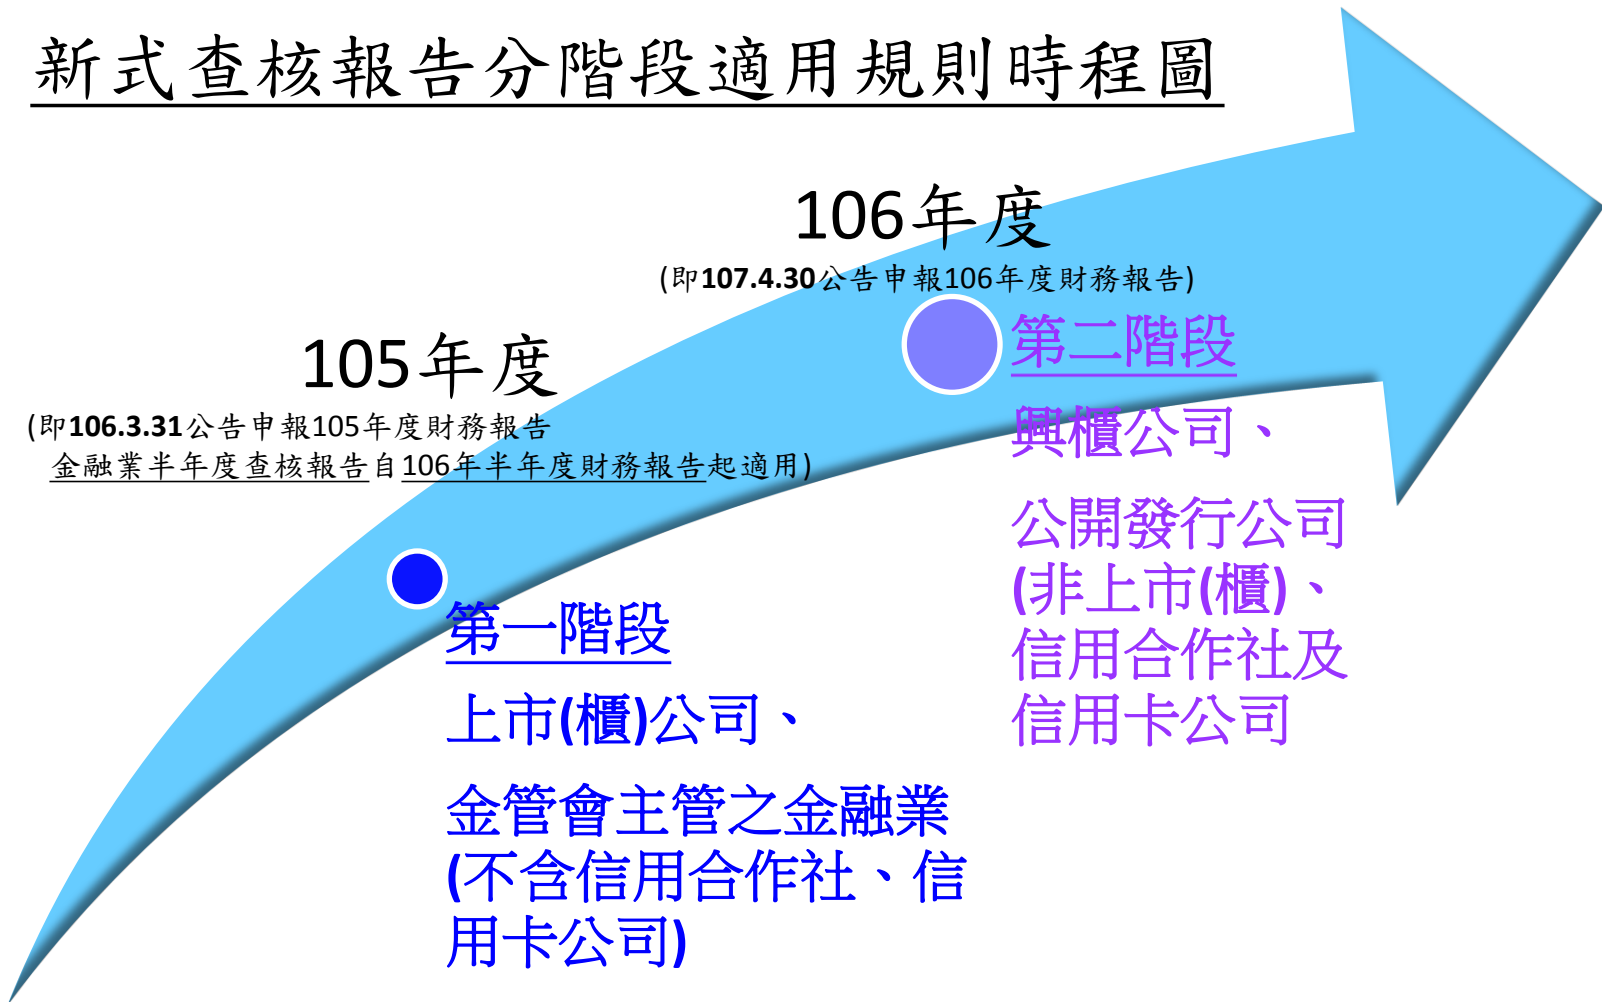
新式查核報告分階段適用規則時程圖

106年度
(即107.4.30公告申報106年度財務報告)

第二階段
興櫃公司、
公開發行公司(非上市(櫃)、信用合作社及信用卡公司

105年度
(即106.3.31公告申報105年度財務報告
金融業半年度查核報告自106年半年度財務報告起適用)

第一階段
上市(櫃)公司、
金管會主管之金融業(不含信用合作社、信用卡公司)